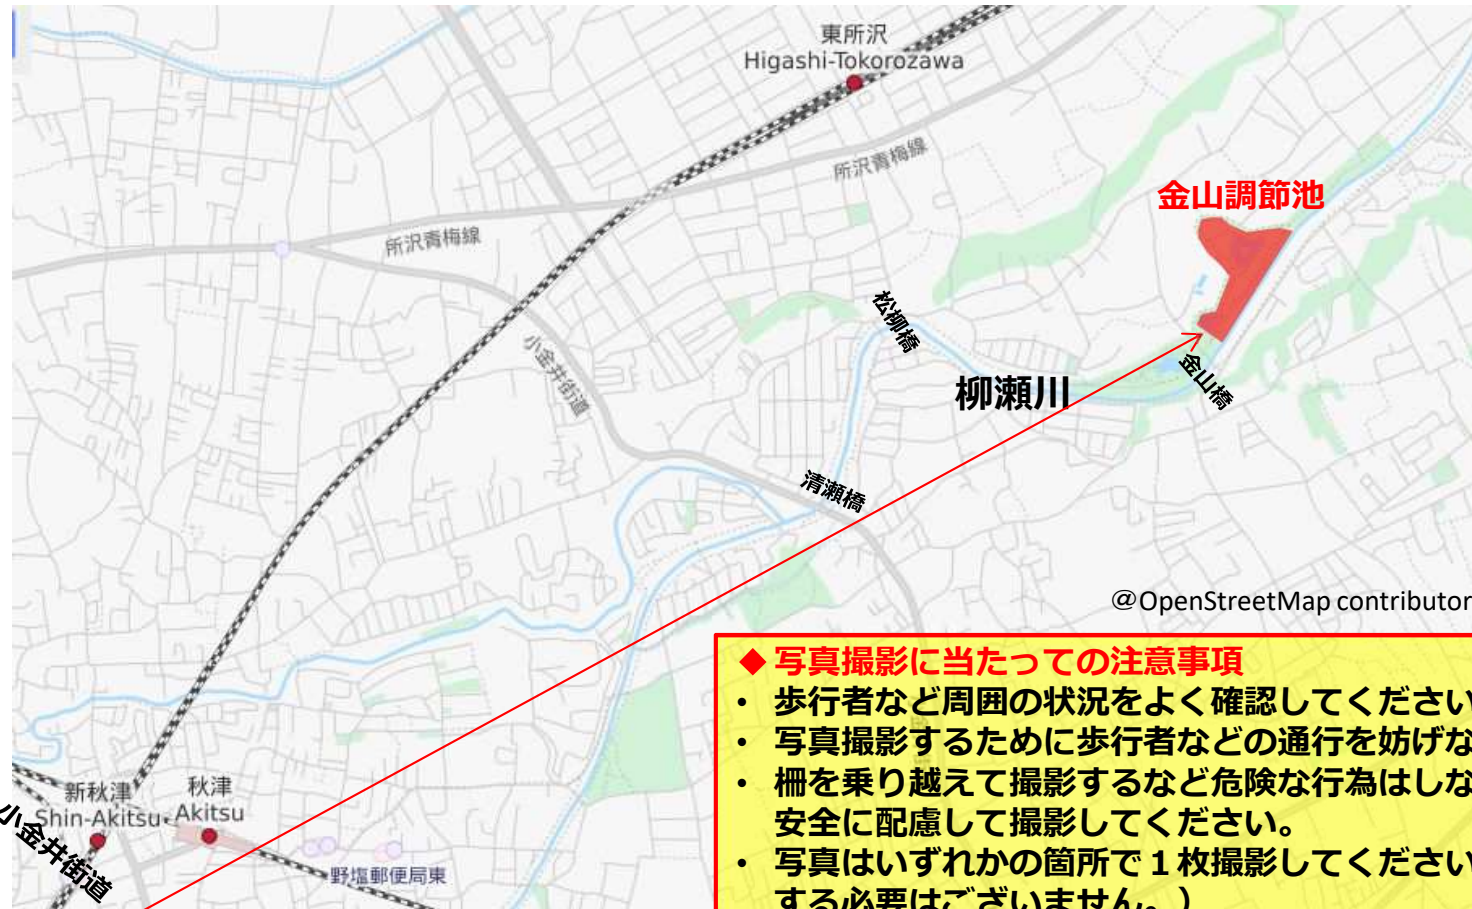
東所沢
Higashi-Tokorozawa

所沢青梅線

所沢青梅線

金山調節池

松柳橋

小金井街道

柳瀬川

金山橋

清瀬橋

@OpenStreetMap contributor

◆ 写真撮影に当たっての注意事項
• 歩行者など周囲の状況をよく確認してください
• 写真撮影するために歩行者などの通行を妨げな
• 柵を乗り越えて撮影するなど危険な行為はしな
安全に配慮して撮影してください。
• 写真はいずれかの箇所で１枚撮影してください
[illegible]

新秋津
Shin-Akitsu
秋津
Akitsu

小金井街道

野塩郵便局東